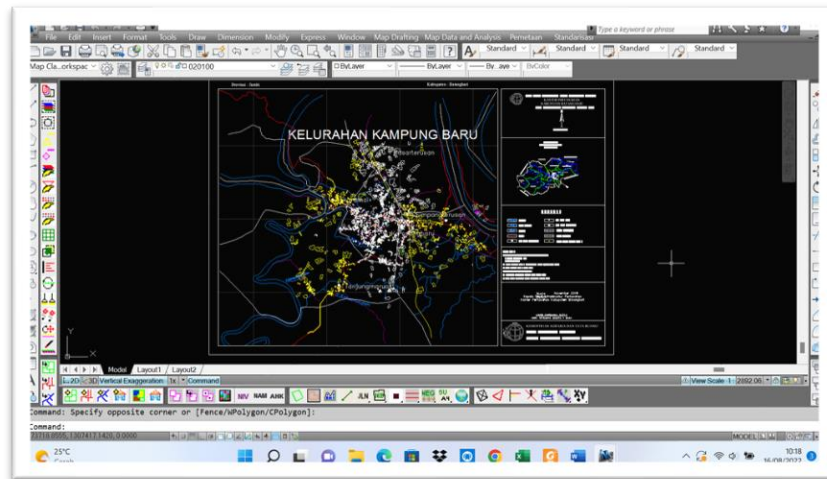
File Edit Insert Format Tools Draw Dimension Modify Express Window Map Drafting Map Data and Analysis Pemetaan Standarisasi

Type a keyword or phrase

Standard Standard Standard Standard

Map Cla...orkspac 020100 ByLayer ByLayer ByLayer ByColor

Bernas - Jambi

Kabupaten - Bengkulu

KELURAHAN KAMPUNG BARU

Pertamina

Kampung Baru

Tanjungmerung

Model Layout1 Layout2

2D 3D Vertical Exaggeration 1x Command

View Scale: 1 : 2892.06

NIV NAM AHK

Command: Specify opposite corner or [Fence/WPolygon/CPolygon]:

Command:

MODEL

25°C Cerah

10:18 16/08/2022